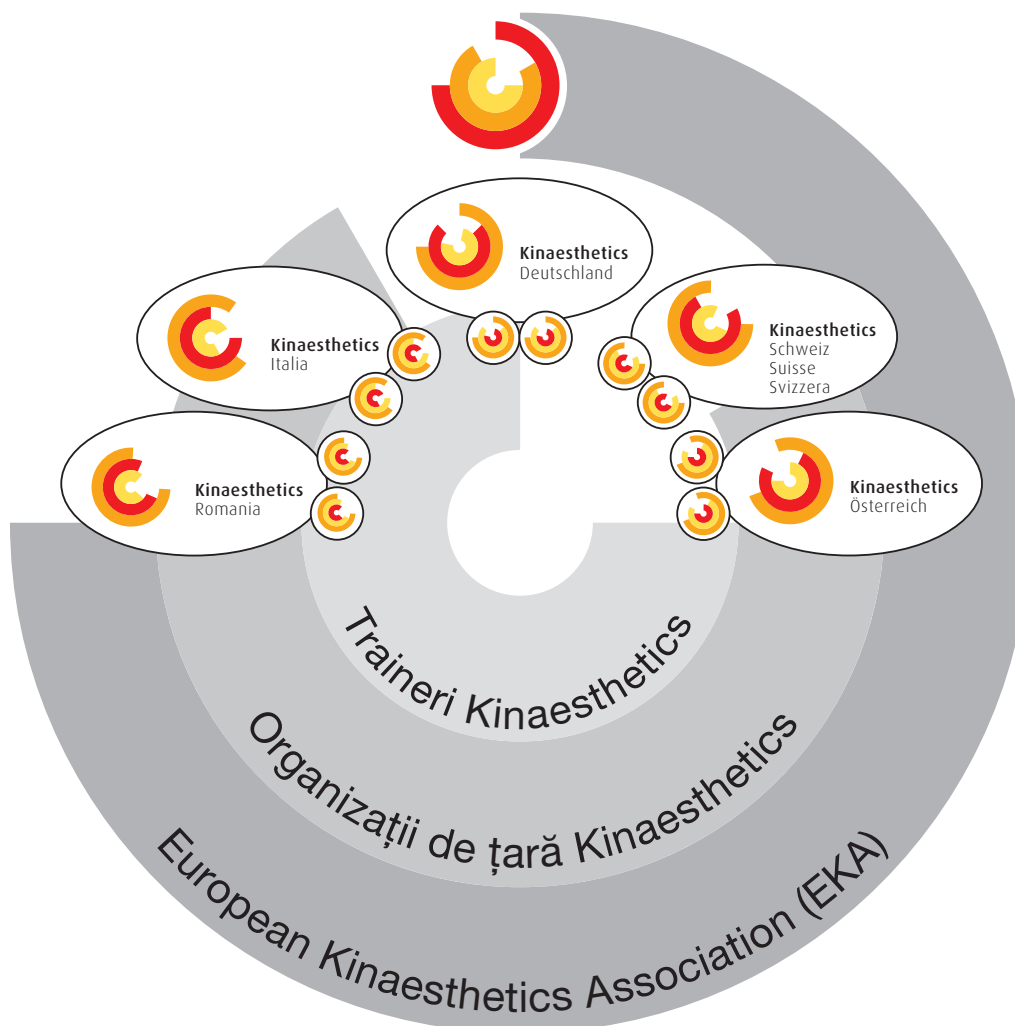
Kinaesthetics
Deutschland

Kinaesthetics
Italia

Kinaesthetics
Schweiz
Suisse
Svizzera

Kinaesthetics
Romania

Kinaesthetics
Österreich

Traineri Kinaesthetics

Organizații de țară Kinaesthetics

European Kinaesthetics Association (EKA)